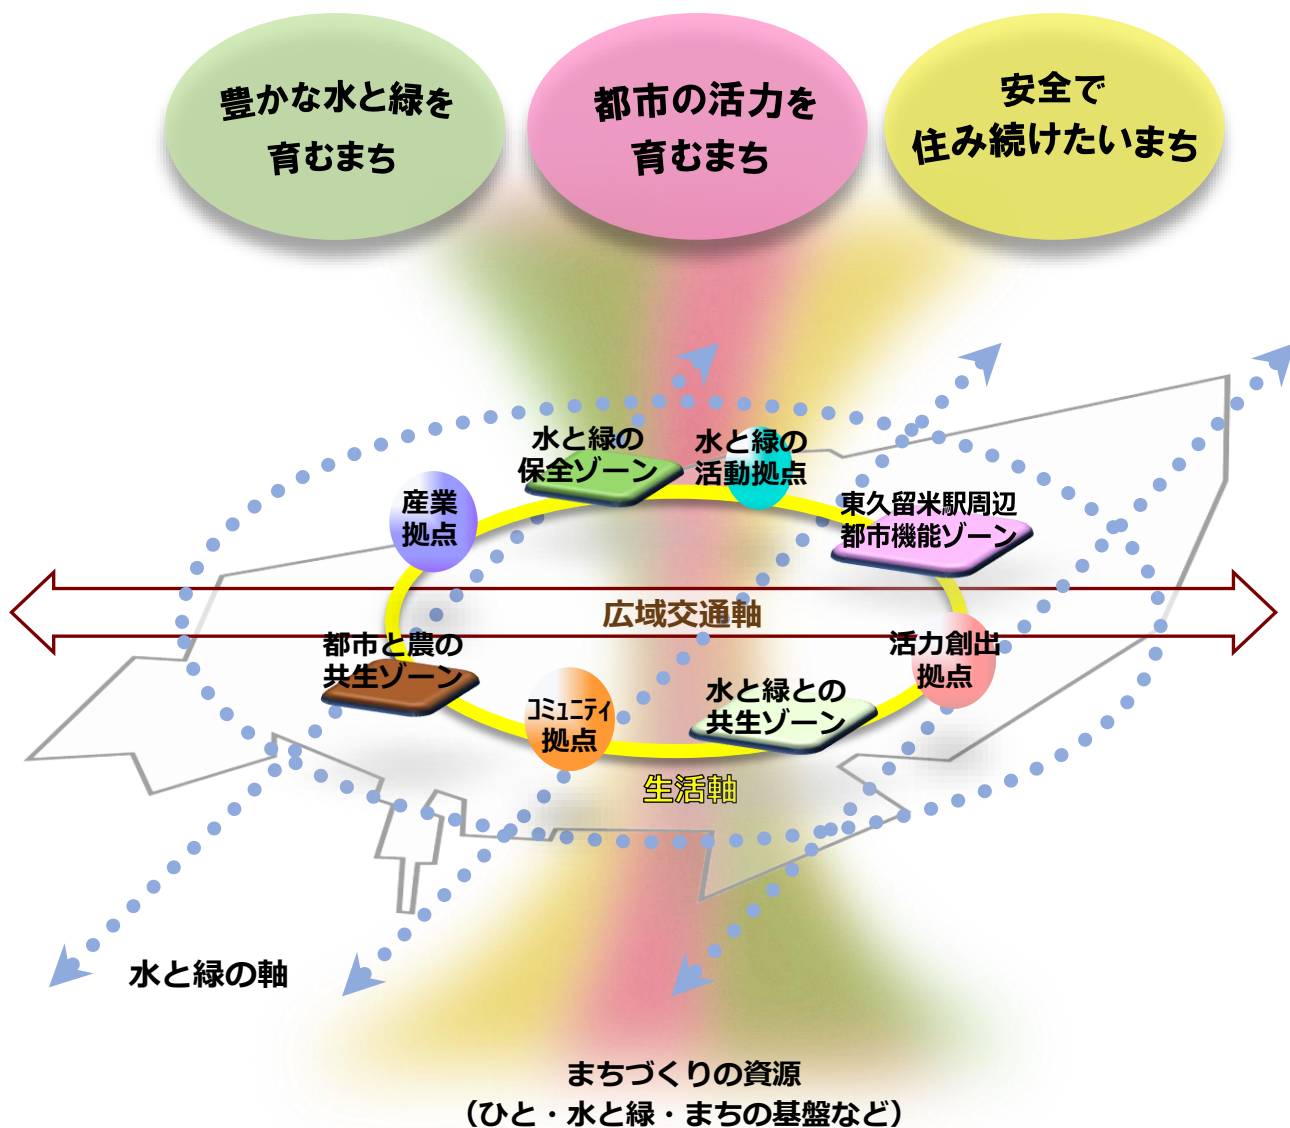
豊かな水と緑を育むまち

都市の活力を育むまち

安全で住み続けたいまち

水と緑の保全ゾーン

水と緑の活動拠点

産業拠点

東久留米駅周辺都市機能ゾーン

広域交通軸

都市と農の共生ゾーン

活力創出拠点

水と緑との共生ゾーン

コミュニティ拠点

生活軸

水と緑の軸

まちづくりの資源
（ひと・水と緑・まちの基盤など）